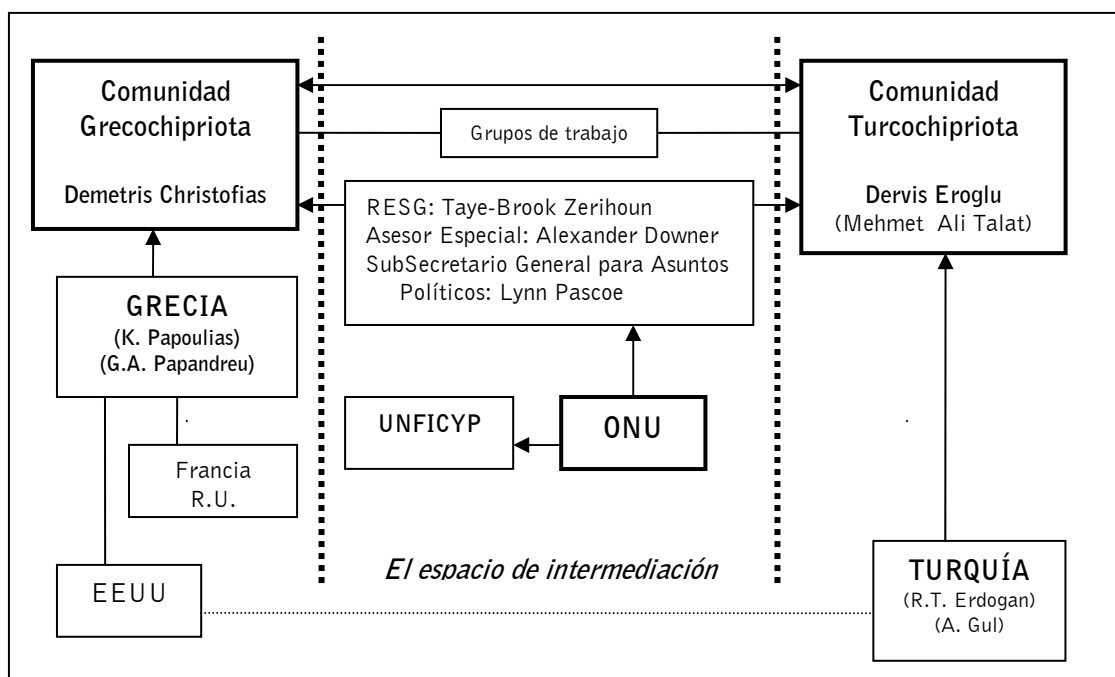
Comunidad Grecochipriota

Demetris Christofias

Grupos de trabajo

Comunidad Turcochipriota

Dervis Eroglu
(Mehmet Ali Talat)

RESG: Taye-Brook Zerihoun
Asesor Especial: Alexander Downer
SubSecretario General para Asuntos Políticos: Lynn Pascoe

GRECIA
(K. Papoulias)
(G.A. Papandreu)

UNFICYP

ONU

Francia
R.U.

El espacio de intermediación

EEUU

TURQUÍA
(R.T. Erdogan)
(A. Gul)